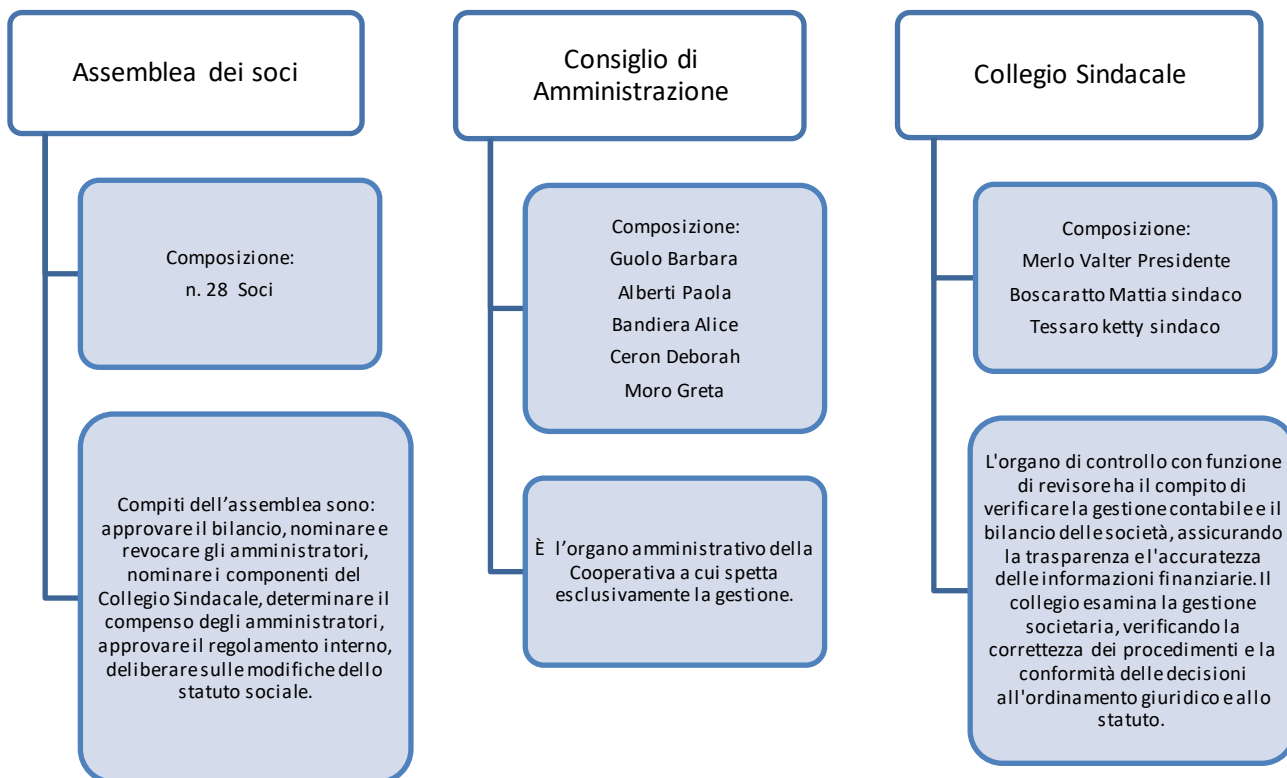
Assemblea dei soci

Composizione:
n. 28 Soci

Compiti dell'assemblea sono: approvare il bilancio, nominare e revocare gli amministratori, nominare i componenti del Collegio Sindacale, determinare il compenso degli amministratori, approvare il regolamento interno, deliberare sulle modifiche dello statuto sociale.

Consiglio di Amministrazione

Composizione:
Guolo Barbara
Alberti Paola
Bandiera Alice
Ceron Deborah
Moro Greta

È l'organo amministrativo della Cooperativa a cui spetta esclusivamente la gestione.

Collegio Sindacale

Composizione:
Merlo Valter Presidente
Boscaratto Mattia sindaco
Tessaro ketty sindaco

L'organo di controllo con funzione di revisore ha il compito di verificare la gestione contabile e il bilancio delle società, assicurando la trasparenza e l'accuratezza delle informazioni finanziarie. Il collegio esamina la gestione societaria, verificando la correttezza dei procedimenti e la conformità delle decisioni all'ordinamento giuridico e allo statuto.